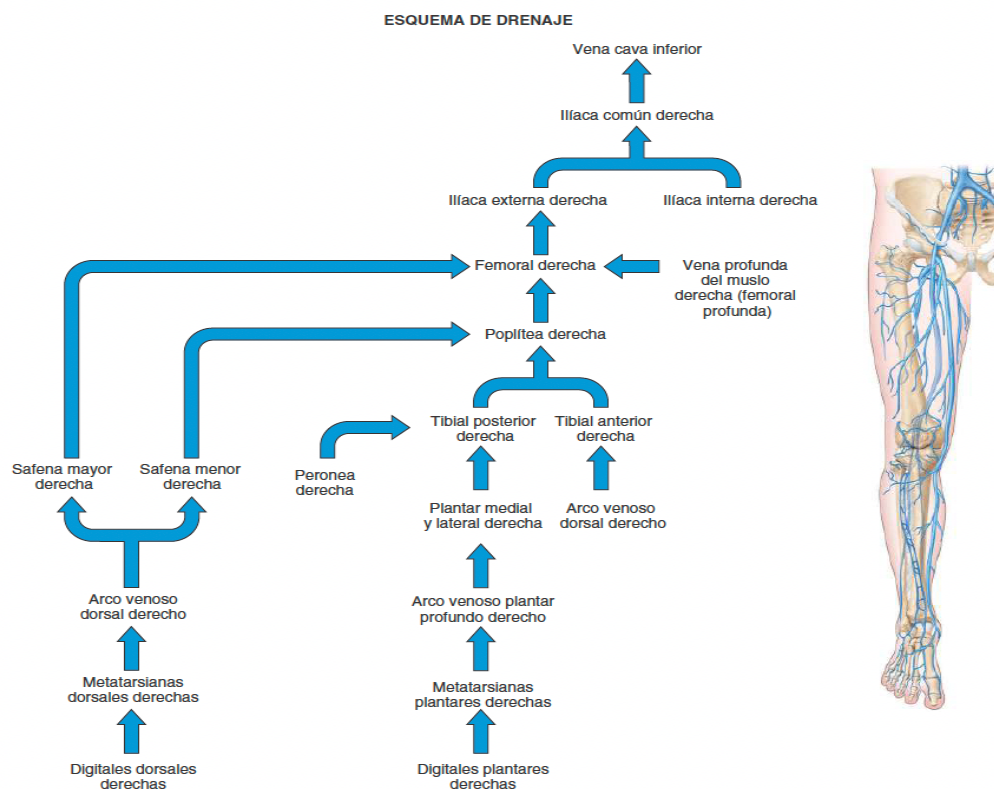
ESQUEMA DE DRENAJE

Vena cava inferior

Ilíaca común derecha

Ilíaca externa derecha

Ilíaca interna derecha

Femoral derecha

Vena profunda del muslo derecha (femoral profunda)

Poplítea derecha

Tibial posterior derecha

Tibial anterior derecha

Safena mayor derecha

Safena menor derecha

Peronea derecha

Plantar medial y lateral derecha

Arco venoso dorsal derecho

Arco venoso dorsal derecho

Arco venoso plantar profundo derecho

Metatarsianas dorsales derechas

Metatarsianas plantares derechas

Digitales dorsales derechas

Digitales plantares derechas